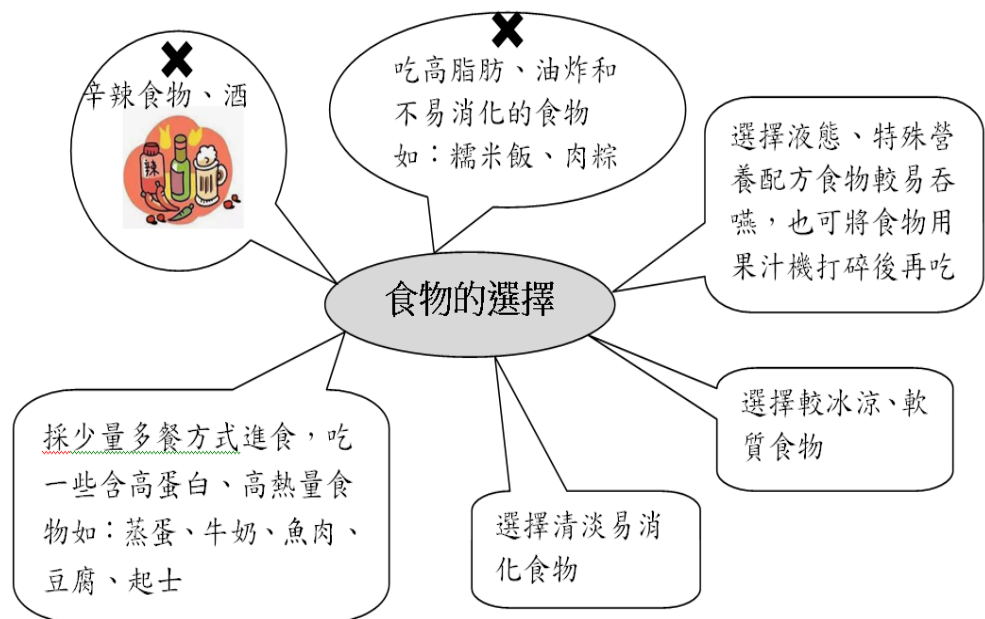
辛辣食物、酒

辣

吃高脂肪、油炸和不易消化的食物如：糯米飯、肉粽

選擇液態、特殊營養配方食物較易吞嚥，也可將食物用果汁機打碎後再吃

食物的選擇

採少量多餐方式進食，吃一些含高蛋白、高熱量食物如：蒸蛋、牛奶、魚肉、豆腐、起士

選擇較冰涼、軟質食物

選擇清淡易消化食物